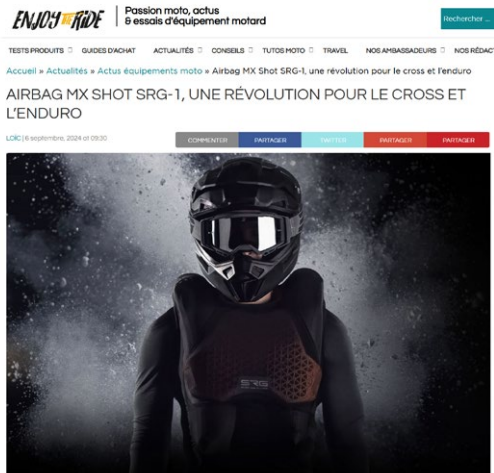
ENJOY THE RIDE | Passion moto, actus & essais d'équipement motard

Rechercher ...

TESTS PRODUITS GUIDES D'ACHAT ACTUALITÉS CONSEILS TUTOS MOTO TRAVEL NOS AMBASSADEURS NOS RÉDACT

Accueil » Actualités » Actus équipements moto » Airbag MX Shot SRG-1, une révolution pour le cross et l'enduro

AIRBAG MX SHOT SRG-1, UNE RÉVOLUTION POUR LE CROSS ET L'ENDURO

LOÏC | 6 septembre, 2024 at 09:20

COMMENTER PARTAGER TWITTER PARTAGER PARTAGER

SRG